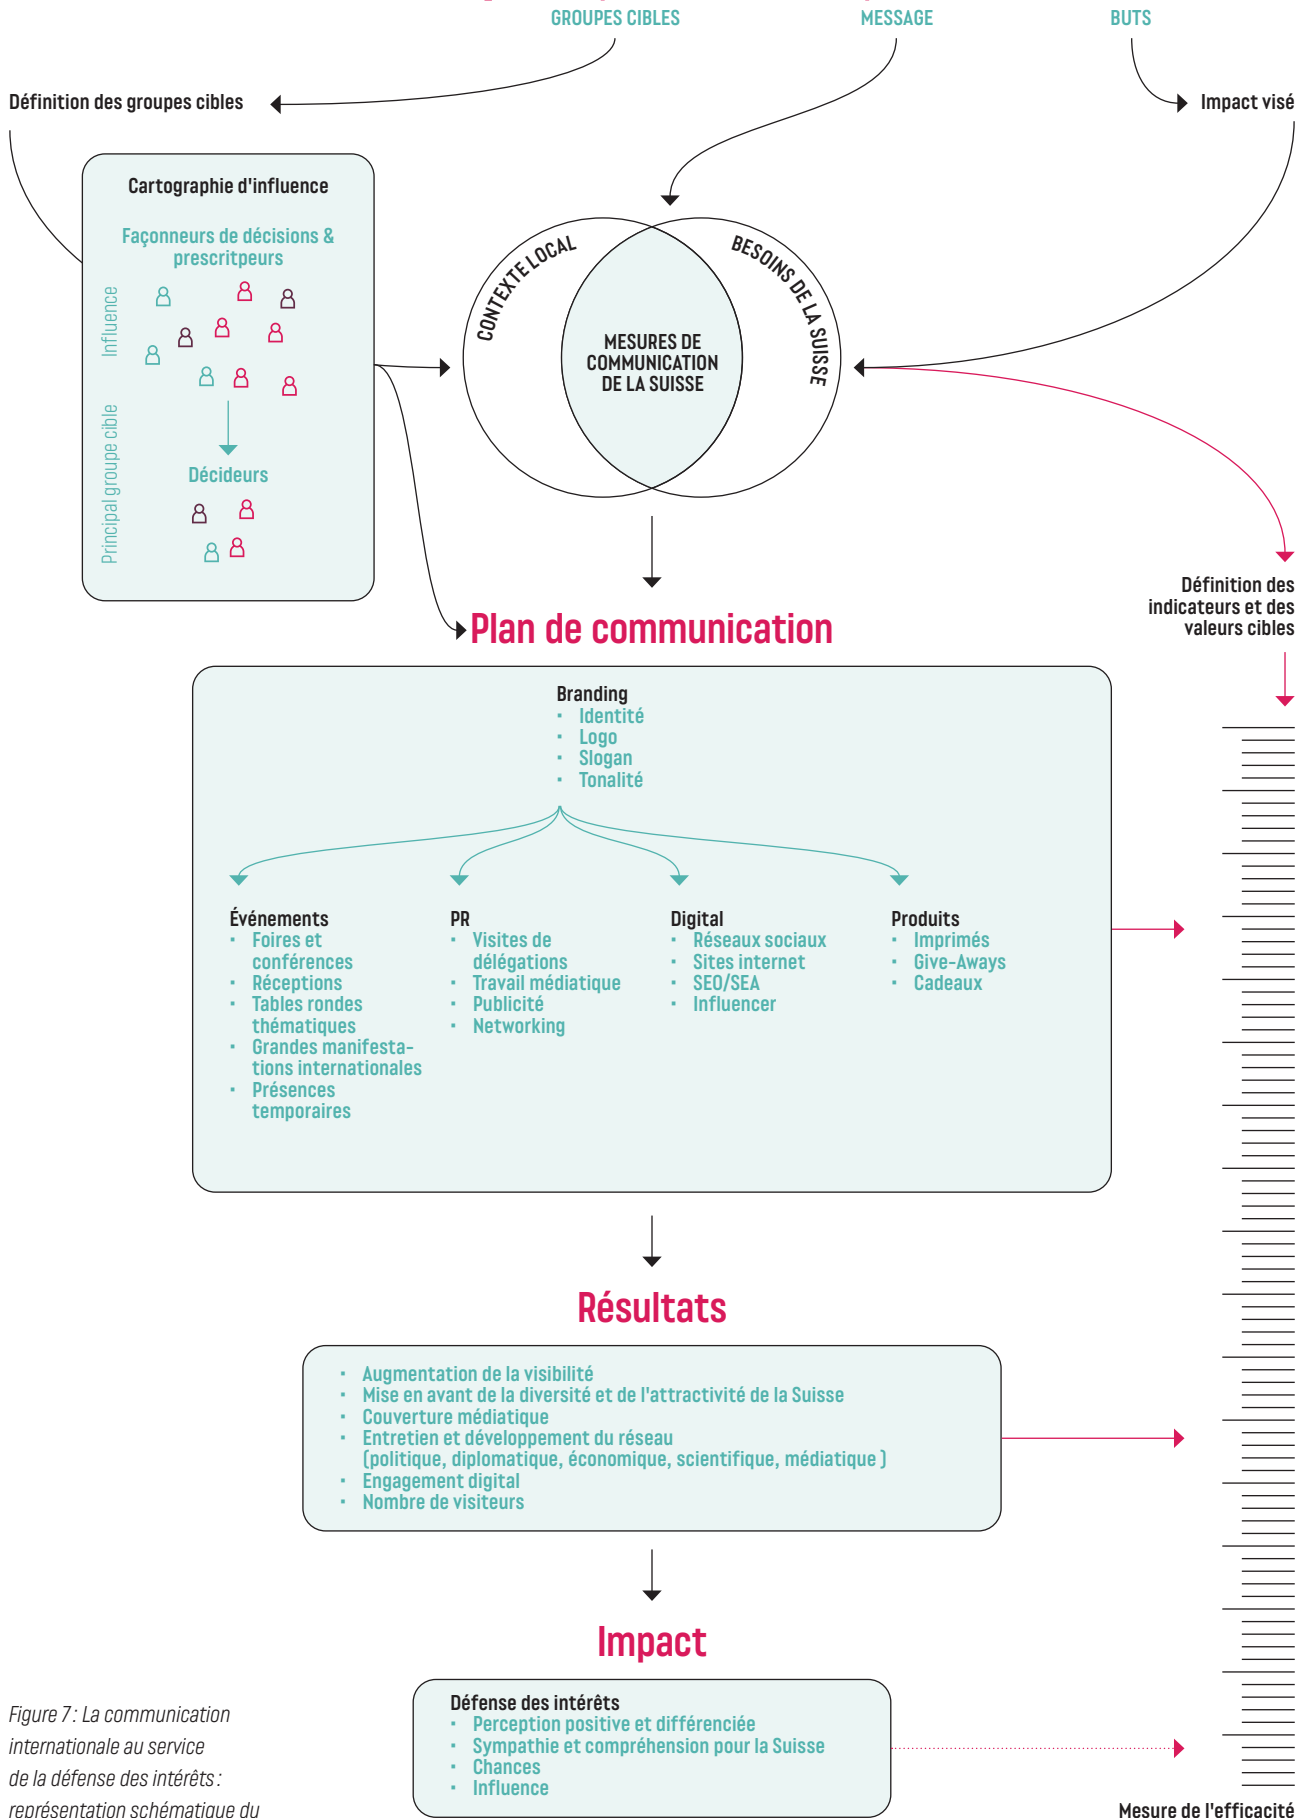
GROUPES CIBLES

MESSAGE

BUTS

Définition des groupes cibles

Impact visé

Cartographie d'influence

Façonneurs de décisions & prescripteurs

Influence

Principal groupe cible

Décideurs

CONTEXTE LOCAL

BESOINS DE LA SUISSE

MESURES DE COMMUNICATION DE LA SUISSE

Plan de communication

Définition des indicateurs et des valeurs cibles

Branding
- Identité
- Logo
- Slogan
- Tonalité

Événements
- Foires et conférences
- Réceptions
- Tables rondes thématiques
- Grandes manifestations internationales
- Présences temporaires

PR
- Visites de délégations
- Travail médiatique
- Publicité
- Networking

Digital
- Réseaux sociaux
- Sites internet
- SEO/SEA
- Influencer

Produits
- Imprimés
- Give-Aways
- Cadeaux

Résultats

- Augmentation de la visibilité
- Mise en avant de la diversité et de l'attractivité de la Suisse
- Couverture médiatique
- Entretien et développement du réseau (politique, diplomatique, économique, scientifique, médiatique )
- Engagement digital
- Nombre de visiteurs

Impact

Défense des intérêts
- Perception positive et différenciée
- Sympathie et compréhension pour la Suisse
- Chances
- Influence

Figure 7 : La communication internationale au service de la défense des intérêts : représentation schématique du

Mesure de l'efficacité